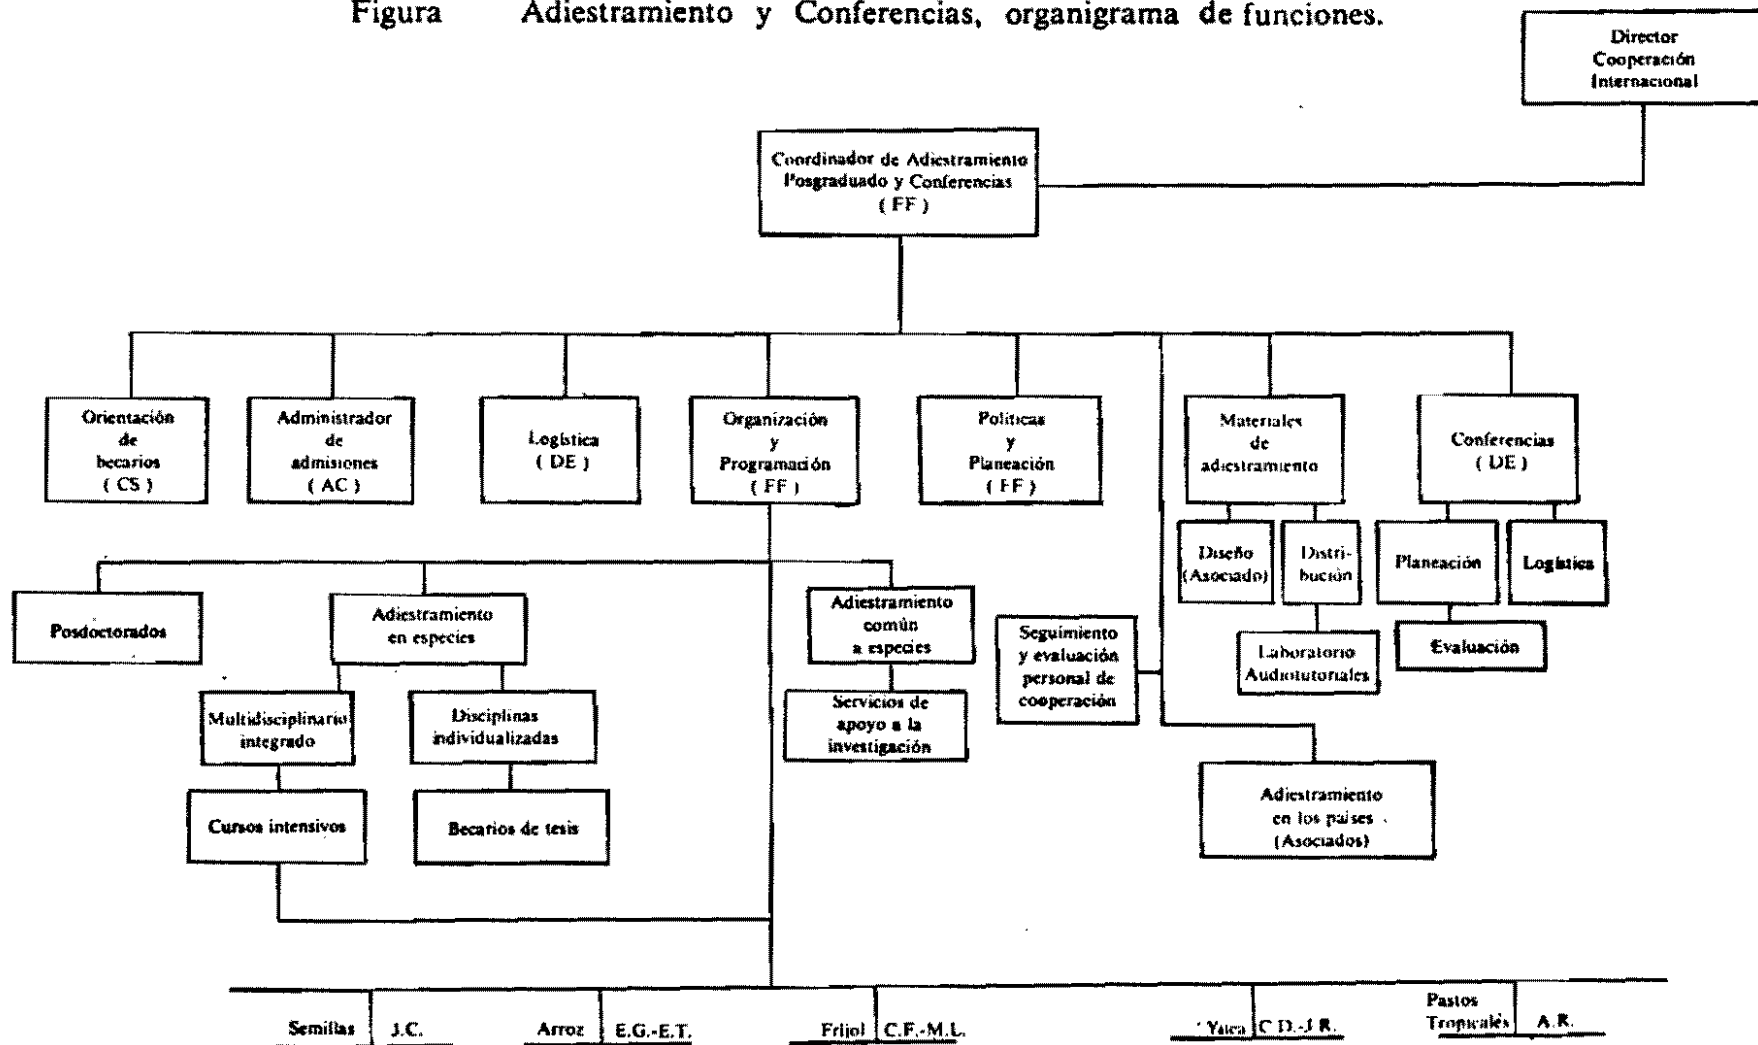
Figura Adiestramiento y Conferencias, organigrama de funciones.

Director Cooperación Internacional

Coordinador de Adiestramiento Posgraduado y Conferencias (FF)

Orientación de becarios (CS)

Administrador de admisiones (AC)

Logística (DE)

Organización y Programación (FF)

Políticas y Planeación (FF)

Materiales de adiestramiento

Conferencias (DE)

Diseño (Asociado)

Distribución

Planeación

Logística

Laboratorio Audiotutoriales

Evaluación

Posdoctorados

Adiestramiento en especies

Adiestramiento común a especies

Servicios de apoyo a la investigación

Seguimiento y evaluación personal de cooperación

Multidisciplinario integrado

Disciplinas individualizadas

Cursos intensivos

Becarios de tesis

Adiestramiento en los países (Asociados)

Semillas J.C.

Arroz E.G.-E.T.

Frijol C.F.-M.L.

Yuca C.D.-J.R.

Pastos Tropicales A.R.